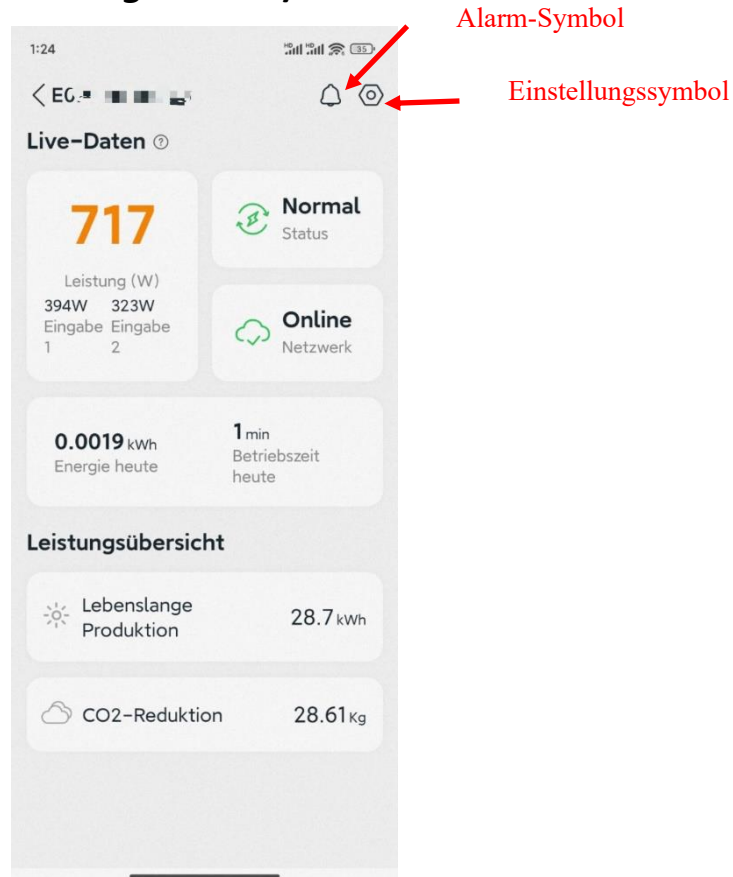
Alarm-Symbol

Einstellungssymbol

1:24

35

< EG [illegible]

Live-Daten

717

Leistung (W)

394W Eingabe 1

323W Eingabe 2

Normal
Status

Online
Netzwerk

0.0019 kWh
Energie heute

1 min
Betriebszeit heute

Leistungsübersicht

Lebenslange Produktion 28.7 kWh

CO2-Reduktion 28.61 Kg